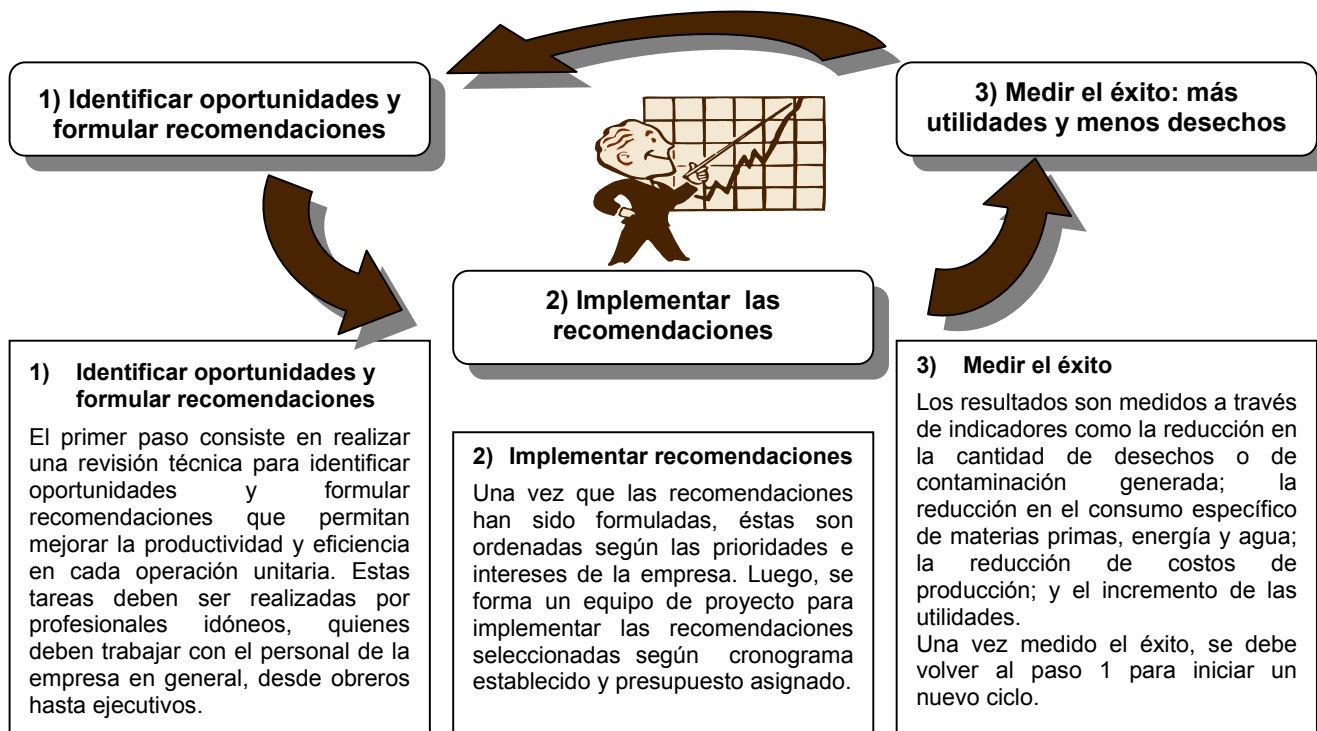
1) Identificar oportunidades y formular recomendaciones

3) Medir el éxito: más utilidades y menos desechos

2) Implementar las recomendaciones

1) Identificar oportunidades y formular recomendaciones

El primer paso consiste en realizar una revisión técnica para identificar oportunidades y formular recomendaciones que permitan mejorar la productividad y eficiencia en cada operación unitaria. Estas tareas deben ser realizadas por profesionales idóneos, quienes deben trabajar con el personal de la empresa en general, desde obreros hasta ejecutivos.

2) Implementar recomendaciones

Una vez que las recomendaciones han sido formuladas, éstas son ordenadas según las prioridades e intereses de la empresa. Luego, se forma un equipo de proyecto para implementar las recomendaciones seleccionadas según cronograma establecido y presupuesto asignado.

3) Medir el éxito

Los resultados son medidos a través de indicadores como la reducción en la cantidad de desechos o de contaminación generada; la reducción en el consumo específico de materias primas, energía y agua; la reducción de costos de producción; y el incremento de las utilidades.
Una vez medido el éxito, se debe volver al paso 1 para iniciar un nuevo ciclo.